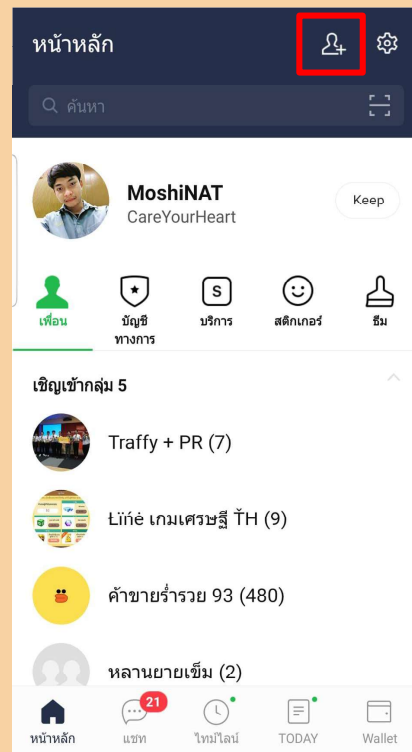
หน้าหลัก

ค้นหา

MoshiNAT
CareYourHeart

Keep

เพื่อน
บัญชีทางการ
S
บริการ
สติกเกอร์
ธีม

เชิญเข้ากลุ่ม 5

Traffy + PR (7)

Łiňė เกมเศรษฐี ŤH (9)

ค้าขายร่ำรวย 93 (480)

หลานยายเข็ม (2)

หน้าหลัก
21
แชท
ไทม์ไลน์
TODAY
Wallet